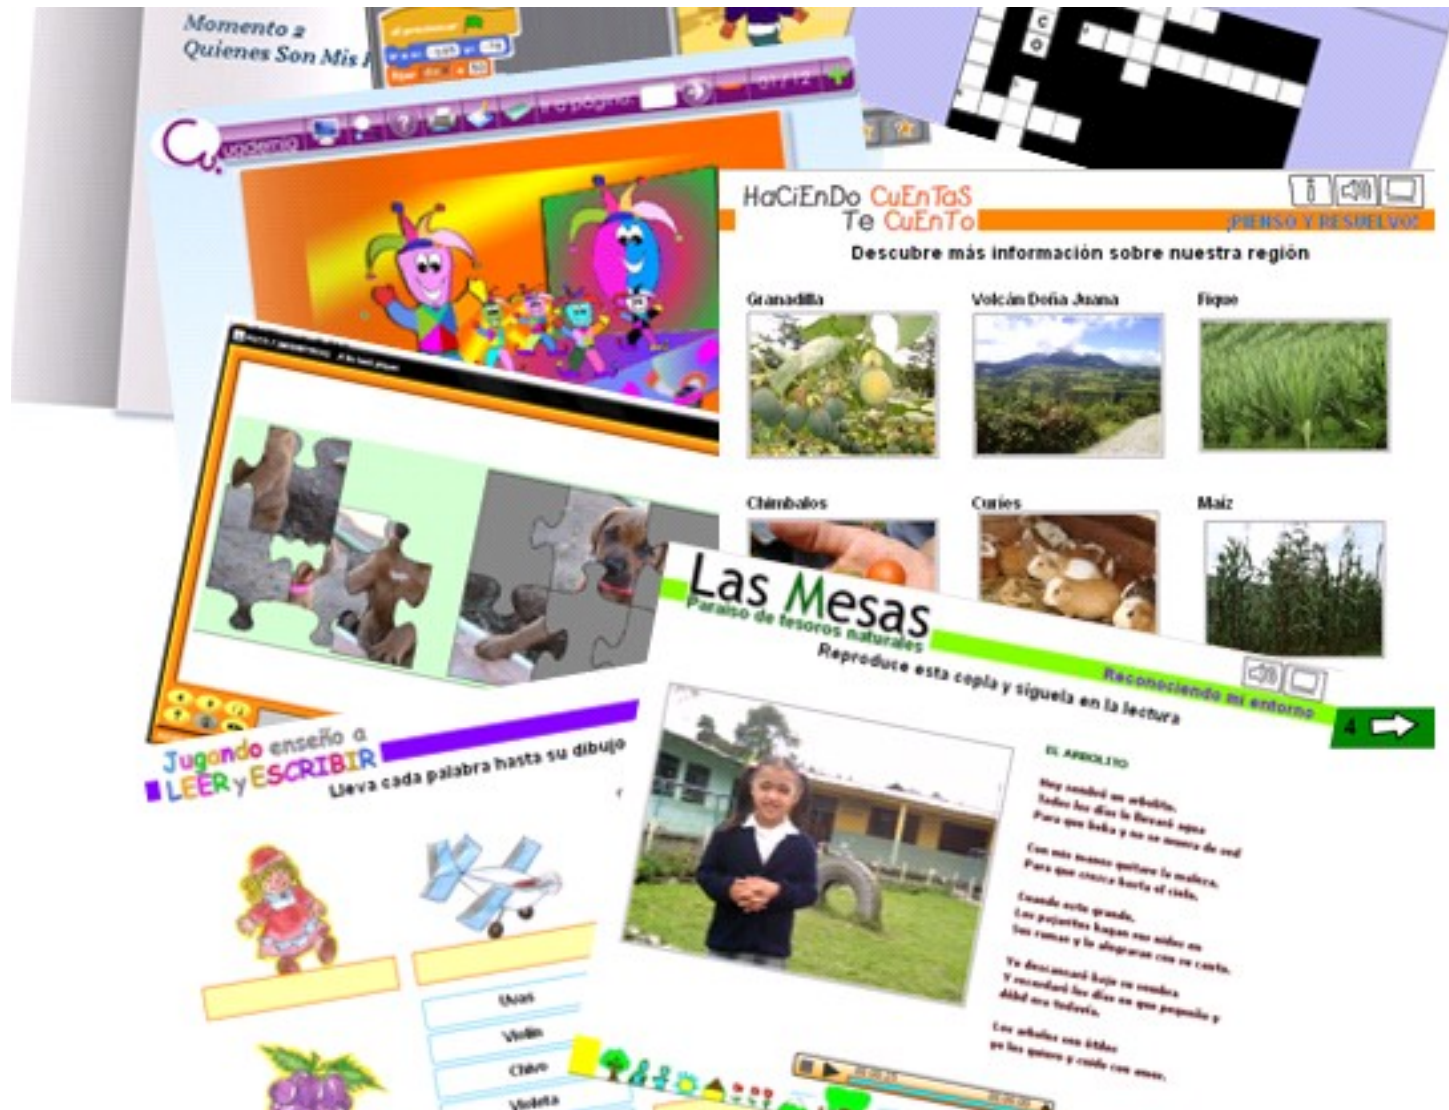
Momento 2
Quienes Son Mis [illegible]

Ir a página

01 / 12

HaCiEnDo CuEnTaS Te CuEnTo

¡PIENSO Y RESUELVO!

Descubre más información sobre nuestra región

Granadilla

Volcán Doña Juana

Fique

Chimbalos

Curíes

Maíz

Las Mesas
Paraíso de tesoros naturales

Reconociendo mi entorno

Reproduce esta copla y síguela en la lectura

4

EL ARBOLITO

Hoy sembré un arbolito,
Todos los días lo llevaré agua
Para que beba y no se muera de sed

Con mis manos quitaré la maleza,
Para que crezca hasta el cielo.

Cuando esté grande,
Los pajaritos harán sus nidos en
Sus ramas y lo alegrarán con su canto.

Yo descansaré bajo su sombra
Y recordaré los días en que pequeño y
débil era todavía.

Los arbolitos son útiles
yo los quiero y cuido con amor.

Jugando enseño a LEER y ESCRIBIR

Lleva cada palabra hasta su dibujo

Uvas

Violín

Chivo

Violeta